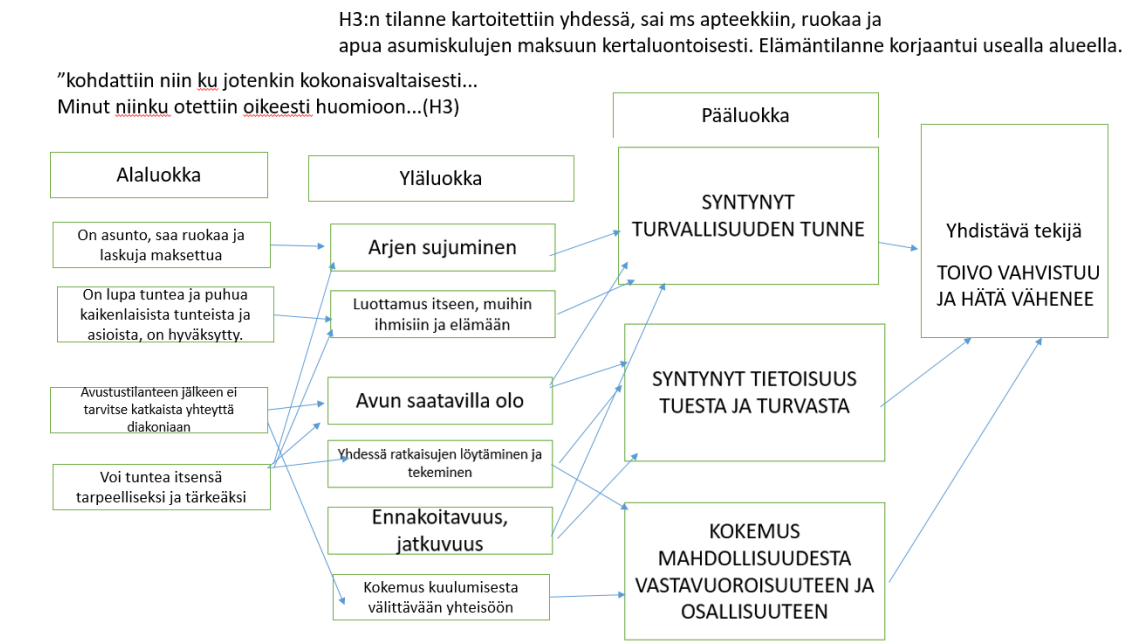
H3:n tilanne kartoitettiin yhdessä, sai ms apteekkiin, ruokaa ja apua asumiskulujen maksuun kertaluontoisesti. Elämäntilanne korjaantui usealla alueella.

”kohdattiin niin ku jotenkin kokonaisvaltaisesti... Minut niinku otettiin oikeesti huomioon...(H3)

Alaluokka

Yläluokka

Pääluokka

On asunto, saa ruokaa ja laskuja maksettua

On lupa tuntea ja puhua kaikenlaisista tunteista ja asioista, on hyväksytty.

Avustustilanteen jälkeen ei tarvitse katkaista yhteyttä diakoniaan

Voi tuntea itsensä tarpeelliseksi ja tärkeäksi

Arjen sujuminen

Luottamus itseen, muihin ihmisiin ja elämään

Avun saatavilla olo

Yhdessä ratkaisujen löytäminen ja tekeminen

Ennakoitavuus, jatkuvuus

Kokemus kuulumisesta välittävään yhteisöön

SYNTYNYT TURVALLISUUDEN TUNNE

SYNTYNYT TIETOISUUS TUESTA JA TURVASTA

KOKEMUS MAHDOLLISUUDESTA VASTAVUOROISUUTEEN JA OSALLISUUTEEN

Yhdistävä tekijä

TOIVO VAHVISTUU JA HÄTÄ VÄHENEE